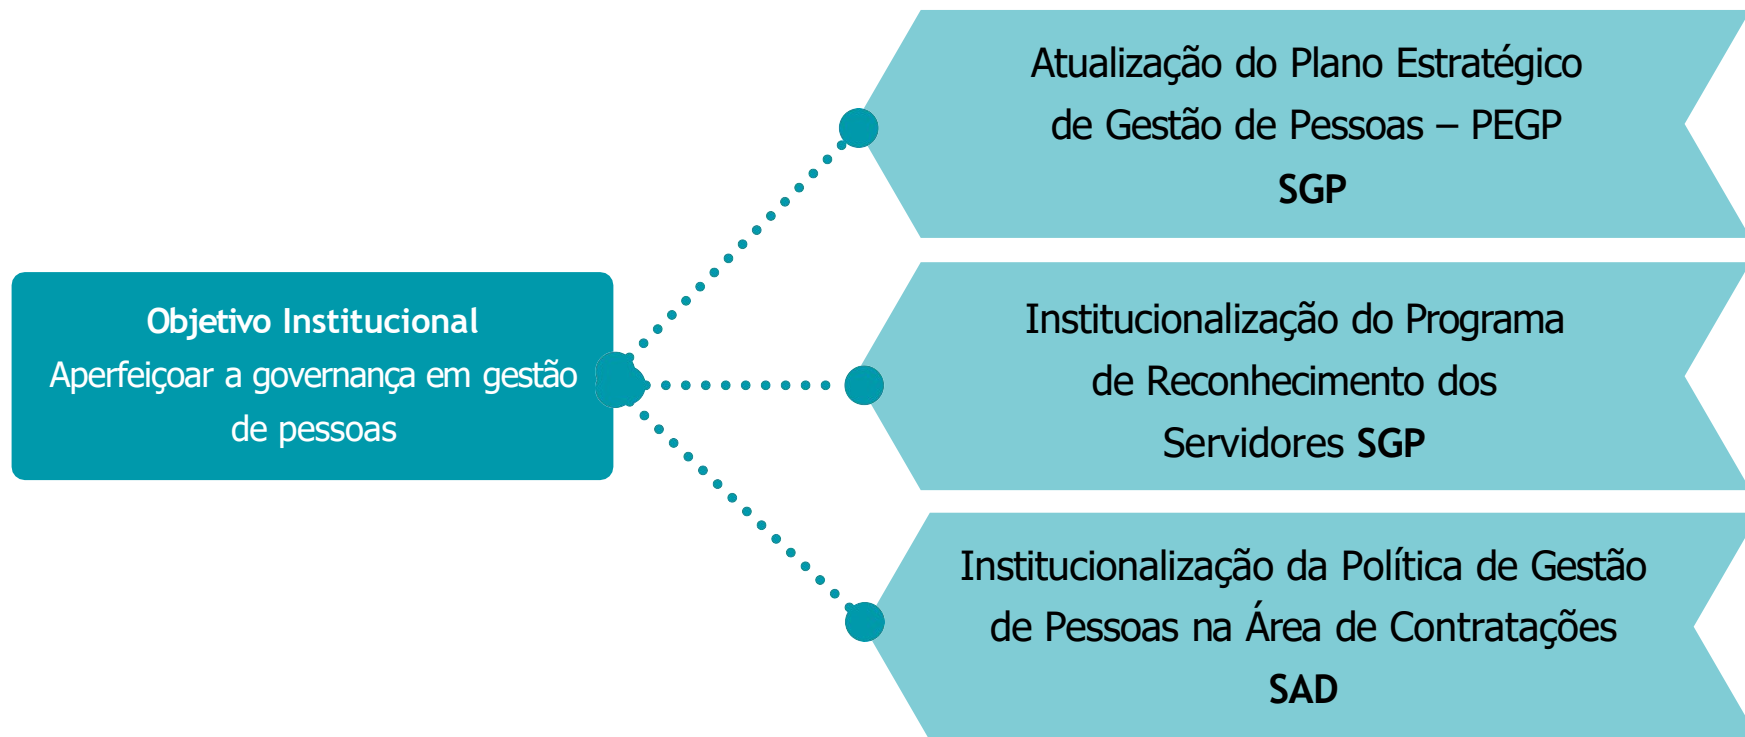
Objetivo Institucional
Aperfeiçoar a governança em gestão de pessoas

Atualização do Plano Estratégico de Gestão de Pessoas – PEGP
SGP

Institucionalização do Programa de Reconhecimento dos Servidores SGP

Institucionalização da Política de Gestão de Pessoas na Área de Contratações
SAD